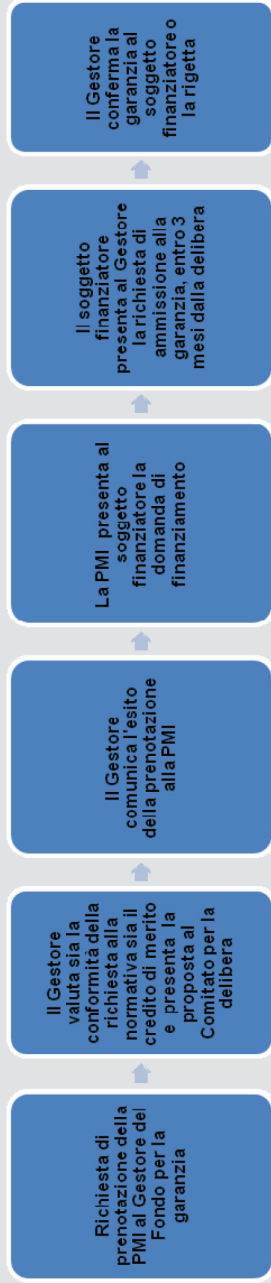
Richiesta di prenotazione della PMI al Gestore del Fondo per la garanzia

Il Gestore valuta sia la conformità della richiesta alla normativa sia il credito di merito e presenta la proposta al Comitato per la delibera

Il Gestore comunica l'esito della prenotazione alla PMI

La PMI presenta al soggetto finanziatore la domanda di finanziamento

Il soggetto finanziatore presenta al Gestore la richiesta di ammissione alla garanzia, entro 3 mesi dalla delibera

Il Gestore conferma la garanzia al soggetto finanziatore o la rigetta